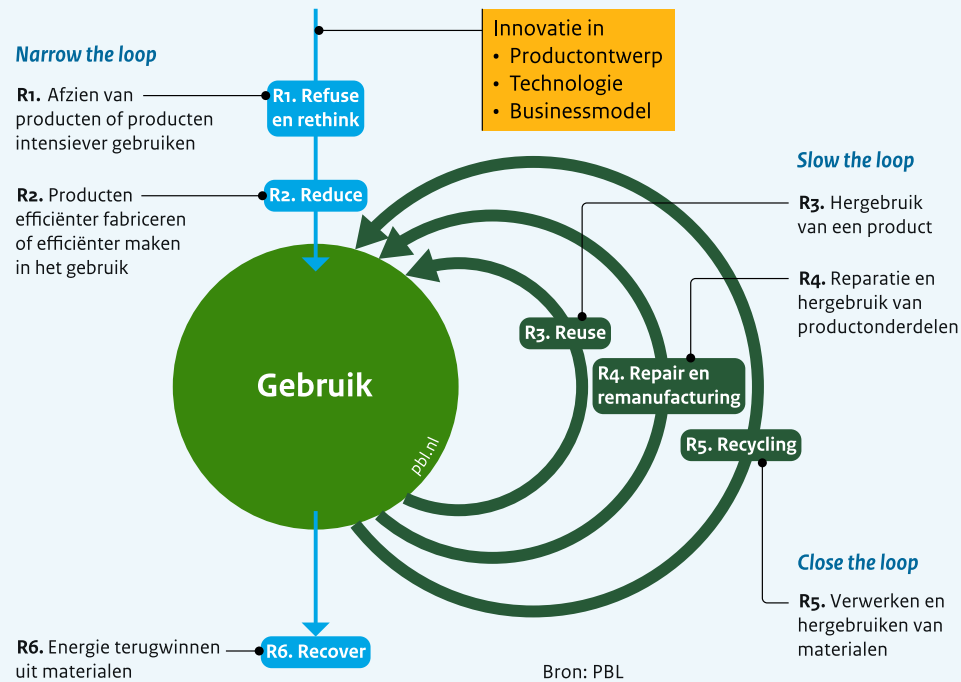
Innovatie in
• Productontwerp
• Technologie
• Businessmodel

Narrow the loop

R1. Afzien van producten of producten intensiever gebruiken

R1. Refuse en rethink

R2. Producten efficiënter fabriceren of efficiënter maken in het gebruik

R2. Reduce

Slow the loop

R3. Hergebruik van een product

R4. Reparatie en hergebruik van productonderdelen

Gebruik

pbl.nl

R3. Reuse

R4. Repair en remanufacturing

R5. Recycling

Close the loop

R5. Verwerken en hergebruiken van materialen

R6. Energie terugwinnen uit materialen

R6. Recover

Bron: PBL